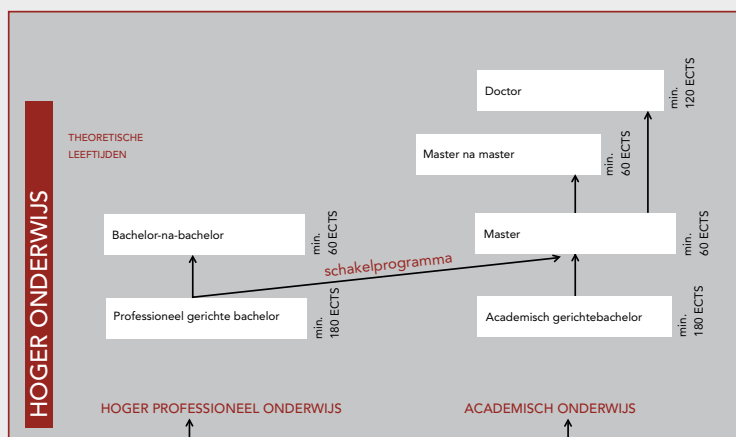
HOGER ONDERWIJS

THEORETISCHE LEEFTIJDEN

Doctor

min. 120 ECTS

Master na master

min. 60 ECTS

Bachelor-na-bachelor

min. 60 ECTS

Master

min. 60 ECTS

schakelprogramma

Professioneel gerichte bachelor

min. 180 ECTS

Academisch gerichtebachelor

min. 180 ECTS

HOGER PROFESSIONEEL ONDERWIJS

ACADEMISCH ONDERWIJS